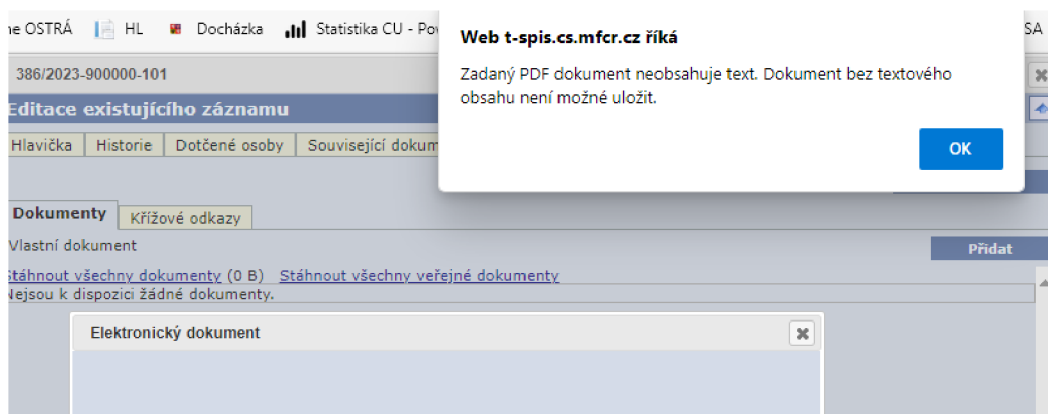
ne OSTRÁ HL Docházka Statistika CU - Pov

SA

386/2023-900000-101

Editace existujícího záznamu

Hlavička | Historie | Dotčené osoby | Související dokum

Web t-spis.cs.mfcr.cz říká

Zadaný PDF dokument neobsahuje text. Dokument bez textového obsahu není možné uložit.

OK

Dokumenty | Křížové odkazy

Vlastní dokument

Přidat

Stáhnout všechny dokumenty (0 B) Stáhnout všechny veřejné dokumenty

Nejsou k dispozici žádné dokumenty.

Elektronický dokument